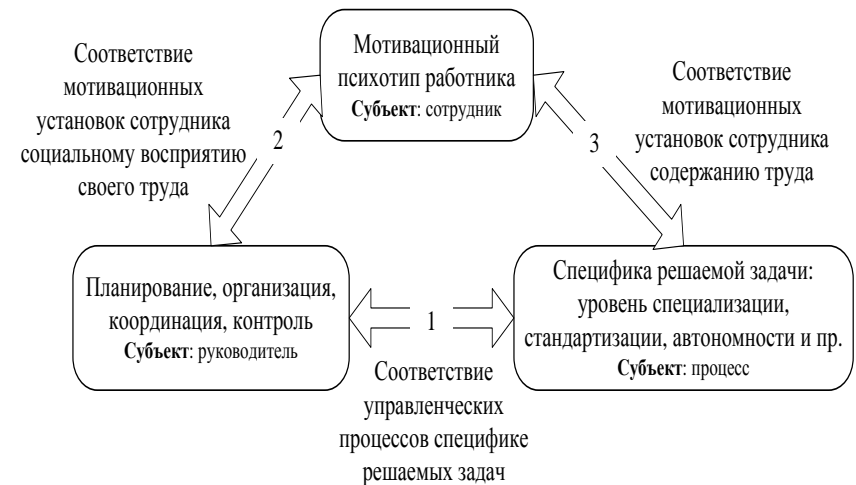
Соответствие мотивационных установок сотрудника социальному восприятию своего труда

Мотивационный психотип работника
**Субъект**: сотрудник

Соответствие мотивационных установок сотрудника содержанию труда

2

3

Планирование, организация, координация, контроль
**Субъект**: руководитель

1

Специфика решаемой задачи: уровень специализации, стандартизации, автономности и пр.
**Субъект**: процесс

Соответствие управленческих процессов специфике решаемых задач